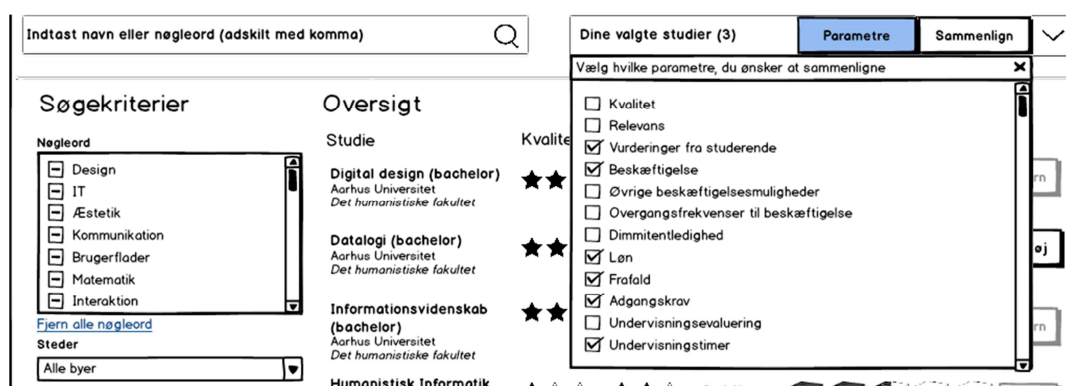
Indtast navn eller nøgleord (adskilt med komma)

Dine valgte studier (3)

Parametre

Sammenlign

Vælg hvilke parametre, du ønsker at sammenligne

Kvalitet
Relevans
Vurderinger fra studerende
Beskæftigelse
Øvrige beskæftigelsesmuligheder
Overgangsfrekvenser til beskæftigelse
Dimmitentledighed
Løn
Frafald
Adgangskrav
Undervisningsevaluering
Undervisningstimer

Søgekriterier

Nøgleord

Design
IT
Æstetik
Kommunikation
Brugerflader
Matematik
Interaktion

Fjern alle nøgleord

Steder

Alle byer

Oversigt

Studie

Kvalite

Digital design (bachelor)
Aarhus Universitet
Det humanistiske fakultet

Datalogi (bachelor)
Aarhus Universitet
Det humanistiske fakultet

Informationsvidenskab (bachelor)
Aarhus Universitet
Det humanistiske fakultet

Humanistisk Informatik

rn

øj

rn